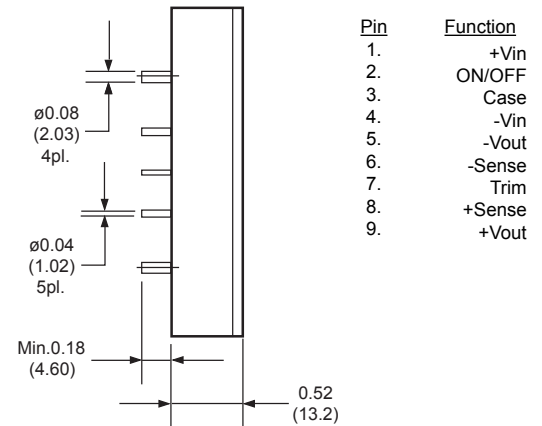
ø0.08
(2.03)
4pl.

ø0.04
(1.02)
5pl.

Min.0.18
(4.60)

0.52
(13.2)

| Pin | Function |
|---|---|
| 1. | +Vin |
| 2. | ON/OFF |
| 3. | Case |
| 4. | -Vin |
| 5. | -Vout |
| 6. | -Sense |
| 7. | Trim |
| 8. | +Sense |
| 9. | +Vout |